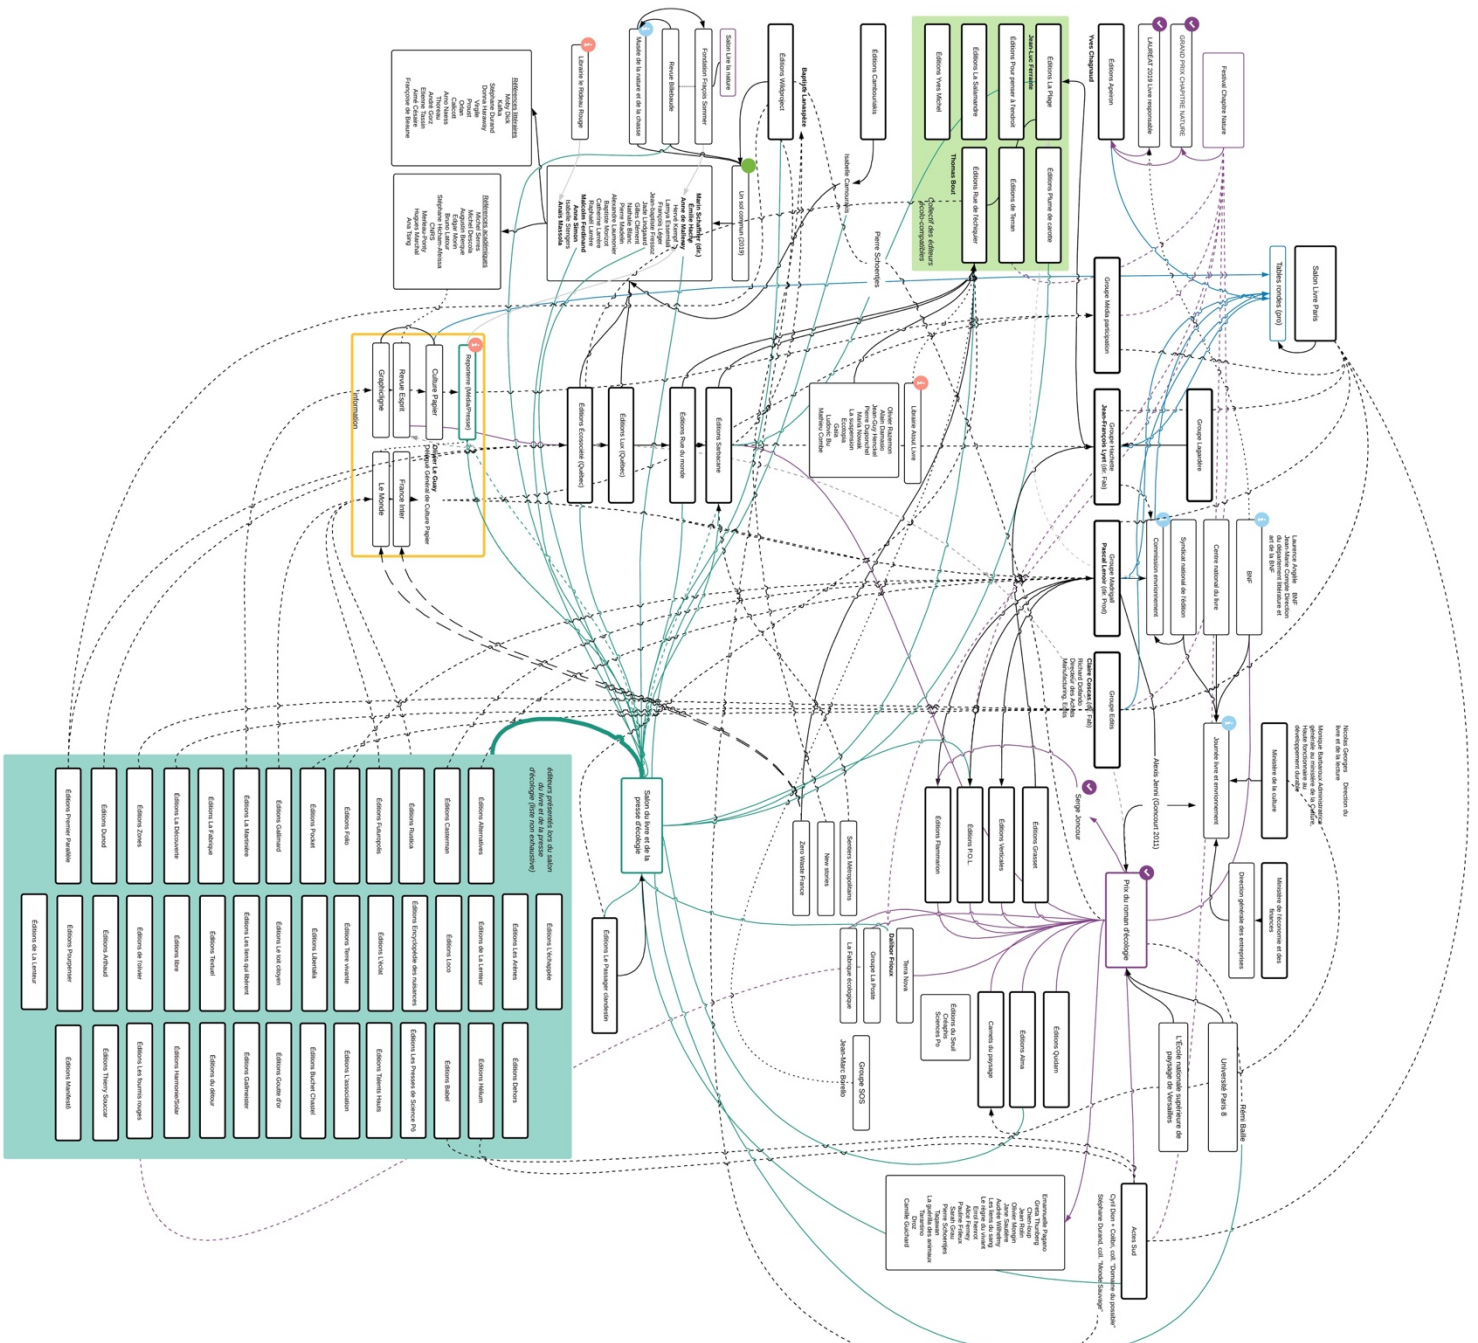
Festival Chapitre Nature
GRAND PRIX CHAPITRE NATURE
LAURÉAT 2019 Livre responsable
Editions Apeiron
Yves Chagnaud
Editions La Plage
Jean-Luc Ferrante
Editions Pour penser à l'endroit
Editions La Salamandre
Editions Yves Michel
Editions Plume de carotte
Editions de Terran
Editions Rue de l'échiquier
Thomas Bout
Collectif des éditeurs écolo-compatibles
Editions Camboursties
Isabelle Cambourakis
Editions Wildproject
Baptiste Lanaspeze
Salon Lire la nature
Fondation Façon Sommer
Revue Billebaude
Musée de la nature et de la chasse
Librairie le Rideau Rouge
Un sol commun (2019)
Références littéraires
Moby Dick
Kafka
Stéphane Durand
Donna Haraway
Virgile
Proust
Calicot
Orion
Arne Naess
Thoreau
André Gorz
Etienne Tassin
Anne Cesaire
Françoise de Beaune
Références académiques
Michel Serres
Michel Descola
Augustin Berque
Edgar Morin
Bruno Latour
Stéphane Hicham-Alessia
Merleau-Ponty
Henri Maldiney
Anna Tsing
Marin Schaffner (dir.)
Emilie Hache
Hervé Kempf
Lamya Essemlali
François Léger
Jean-Baptiste Fressoz
Gilles Clément
Pierre Madelin
Nathalie Blanc
Baptiste Morizot
Alexandre Monnin
Raphaël Larrère
Catherine Larrère
Malcolm Ferdinand
Isabelle Stengers
Anais Nassar
Pierre Schoentjes
Salon Livre Paris
Tables rondes (pro)
Groupe Média participation
Groupe Lagardère
Groupe Hachette
Jean-François Lyet (dir. Fait)
Editions Sciriacane
Editions Rue du monde
Editions Lux (Québec)
Editions Ecosociété (Québec)
Librairie Atout Livre
Olivier Razemon
Alain Damasio
Jean-Guy Henckel
Pascal Canfin
Marie Nowak
Le Tremplin
Ecologia
Gaia
Ludovic Bu
Mathieu Combe
Reporterre (Média/Presse)
Culture Papier
Revue Esprit
Graphéologie
Information
France Inter
Le Monde
Jean Le Gray
Délégué Général de Culture Papier
BNF
Centre national du livre
Syndicat national de l'édition
Commission environnement
Laurence Angèle BNF
Directeur du département littéraire et art de la BnF
Groupe Madrigall
Pascal Lenoir (dir. Prod)
Groupe Editis
Claire Chasse (dir. Fab)
Richard Dollands
Directeur des Achats
Manufacturing Editis
Alexis Jenni (Goncourt 2011)
Journée livre et environnement
Ministère de la culture
Nicolas Georges Direction du livre et de la lecture
Monique Barbaroux Administratrice générale du ministère de la culture, Haute fonctionnaire au développement durable
Ministère de l'économie et des finances
Direction générale des entreprises
Serge Joncour
Prix du roman d'écologie
Editions Grasset
Editions Verticales
Editions P.O.L.
Editions Flammarion
Sentiers Métropolitains
New stories
Zero Waste France
Salon du livre et de la presse d'écologie
Editions Le Passage clandestin
Terra Nova
Groupe La Poste
Dalibor Frioux
La Fabrique écologique
Editions du Seuil
Créaphis
Sciences Po
Groupe SOS
Jean-Marc Borello
Carnets du paysage
Editions Actes
Editions Quidam
Université Paris 8
Rémi Bailie
L'Ecole nationale supérieure de paysage de Versailles
Actes Sud
Cyril Dion + Colibri, coll. "Domaine du possible"
Stéphane Durand, coll. "Mondes sauvages"
Emmanuelle Pagano
Greta Thunberg
Chen-Ning
Jean Hegland
Olivier Morgin
Jane Stalker
Audrey Wilhelmy
Les Sens du sang
Le règne du vivant
Éric Prado
Alice Ferney
Pauline Ferrer
Sarah Gras
Pierre Schoentjes
Tsuiumu
La guérilla des animaux
Tesseron
Diaz
Camille Guichard
éditeurs présents lors du salon du livre et de la presse d'écologie (liste non exhaustive)
Editions Alternatives
Editions Casterman
Editions Ruelica
Editions Futuropolis
Editions Folio
Editions Pocket
Editions Gallimard
Editions La Martinière
Editions La Fabrique
Editions La Découverte
Editions Zones
Editions Dunod
Editions Premier Parallèle
Editions L'échappée
Editions Les Arènes
Editions de La Lenteur
Editions Lizio
Editions Encyclopédie des nuisances
Editions L'Eclat
Editions Terre vivante
Editions Libertalia
Editions Le toit citoyen
Editions Les liens qui libèrent
Editions Tetraeti
Editions libre
Editions de l'olivier
Editions Arthaud
Editions Plumpenier
Editions de La Lenteur
Editions Dehors
Editions Hélium
Editions Babel
Editions Les Presses de Science Pô
Editions Talents Hauts
Editions L'association
Editions Buchet Chastel
Editions Goutte d'or
Editions Gallmeister
Editions du détour
Editions Hammerhead
Editions Les fourmis rouges
Editions Thierry Souccar
Editions Manifeste